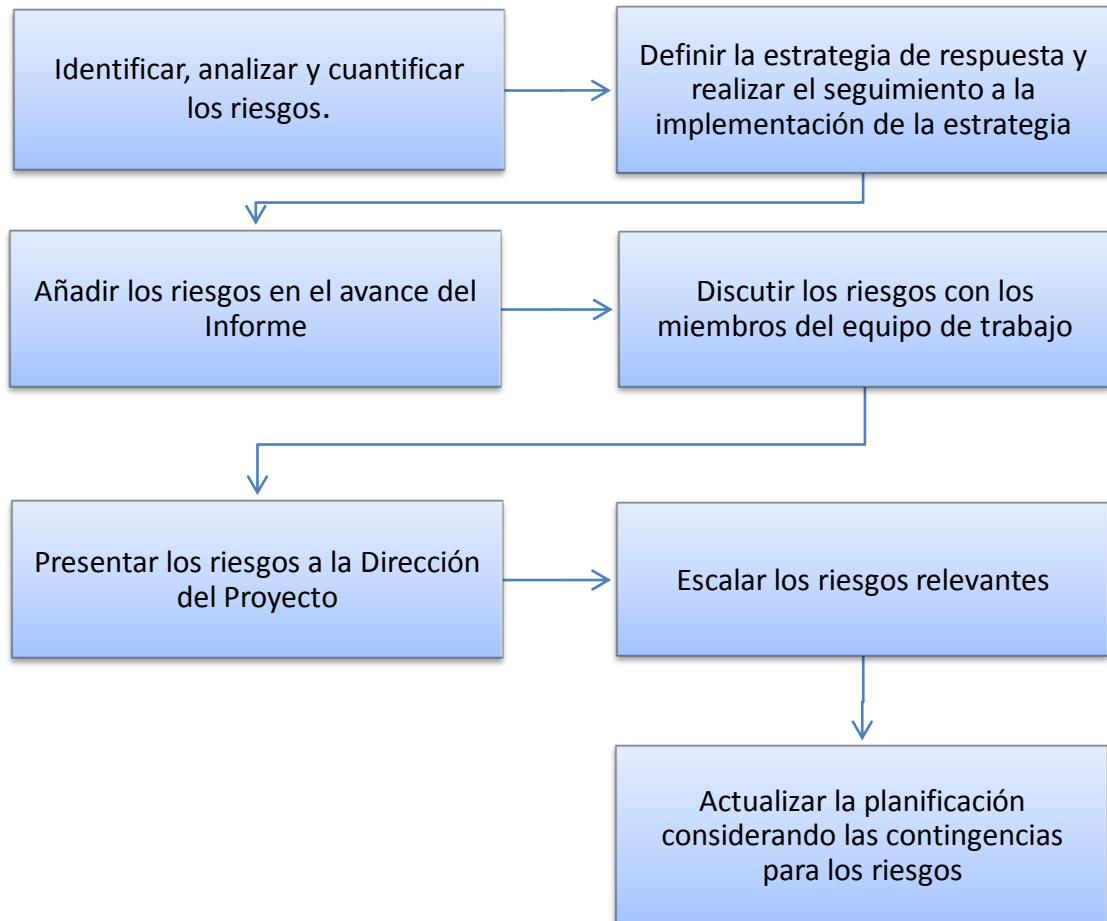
Identificar, analizar y cuantificar los riesgos.

Definir la estrategia de respuesta y realizar el seguimiento a la implementación de la estrategia

Añadir los riesgos en el avance del Informe

Discutir los riesgos con los miembros del equipo de trabajo

Presentar los riesgos a la Dirección del Proyecto

Escalar los riesgos relevantes

Actualizar la planificación considerando las contingencias para los riesgos